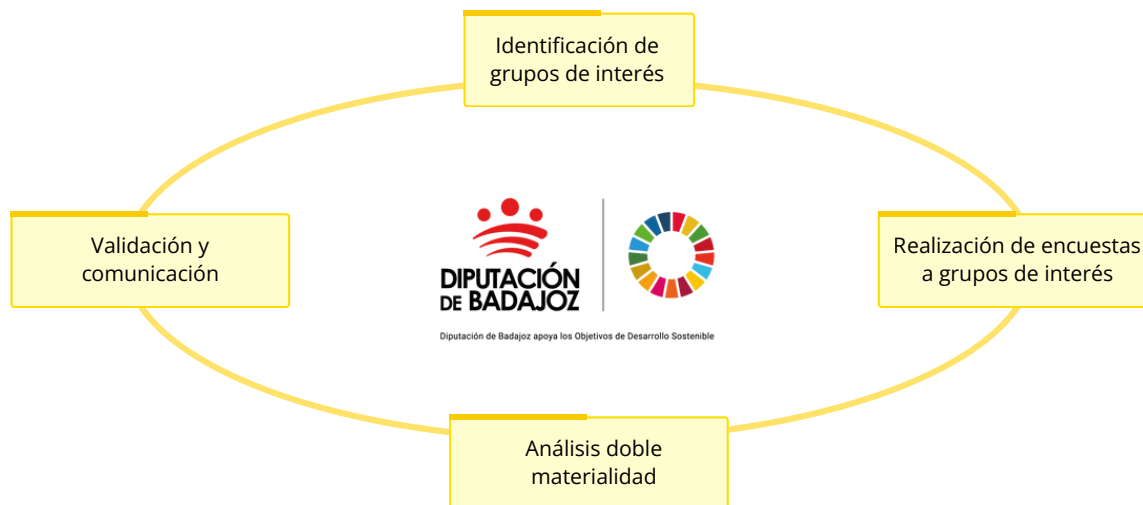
Identificación de grupos de interés

Validación y comunicación

DIPUTACIÓN DE BADAJOZ

Diputación de Badajoz apoya los Objetivos de Desarrollo Sostenible

Realización de encuestas a grupos de interés

Análisis doble materialidad